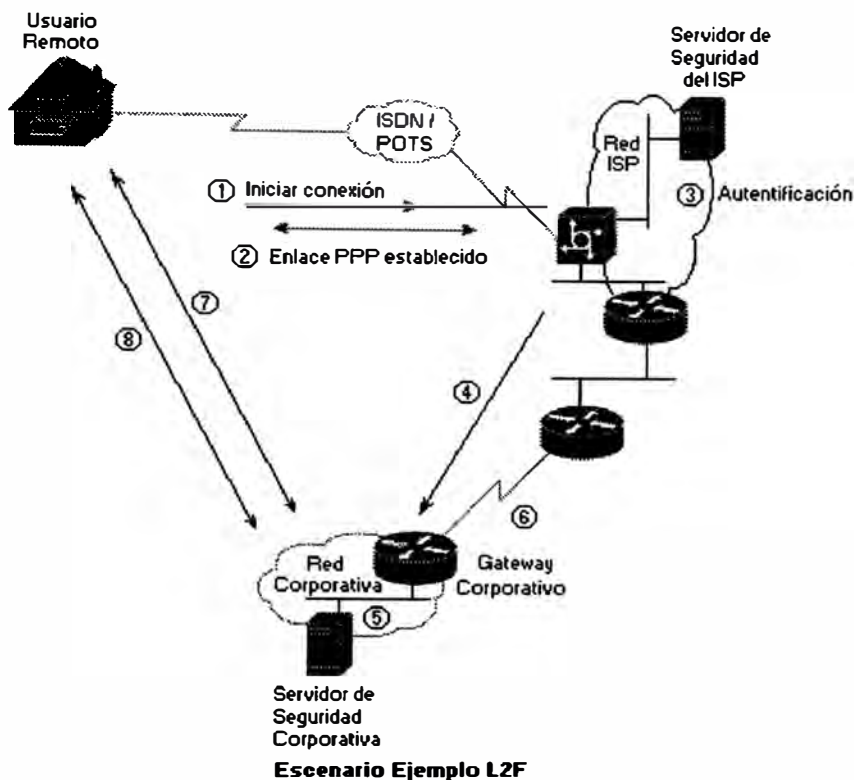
Usuario Remoto

Servidor de Seguridad del ISP

ISDN / POTS

Red ISP

① Iniciar conexión

③ Autentificación

② Enlace PPP establecido

⑦

⑧

④

⑥

Red Corporativa

Gateway Corporativo

⑤

Servidor de Seguridad Corporativa

Escenario Ejemplo L2F